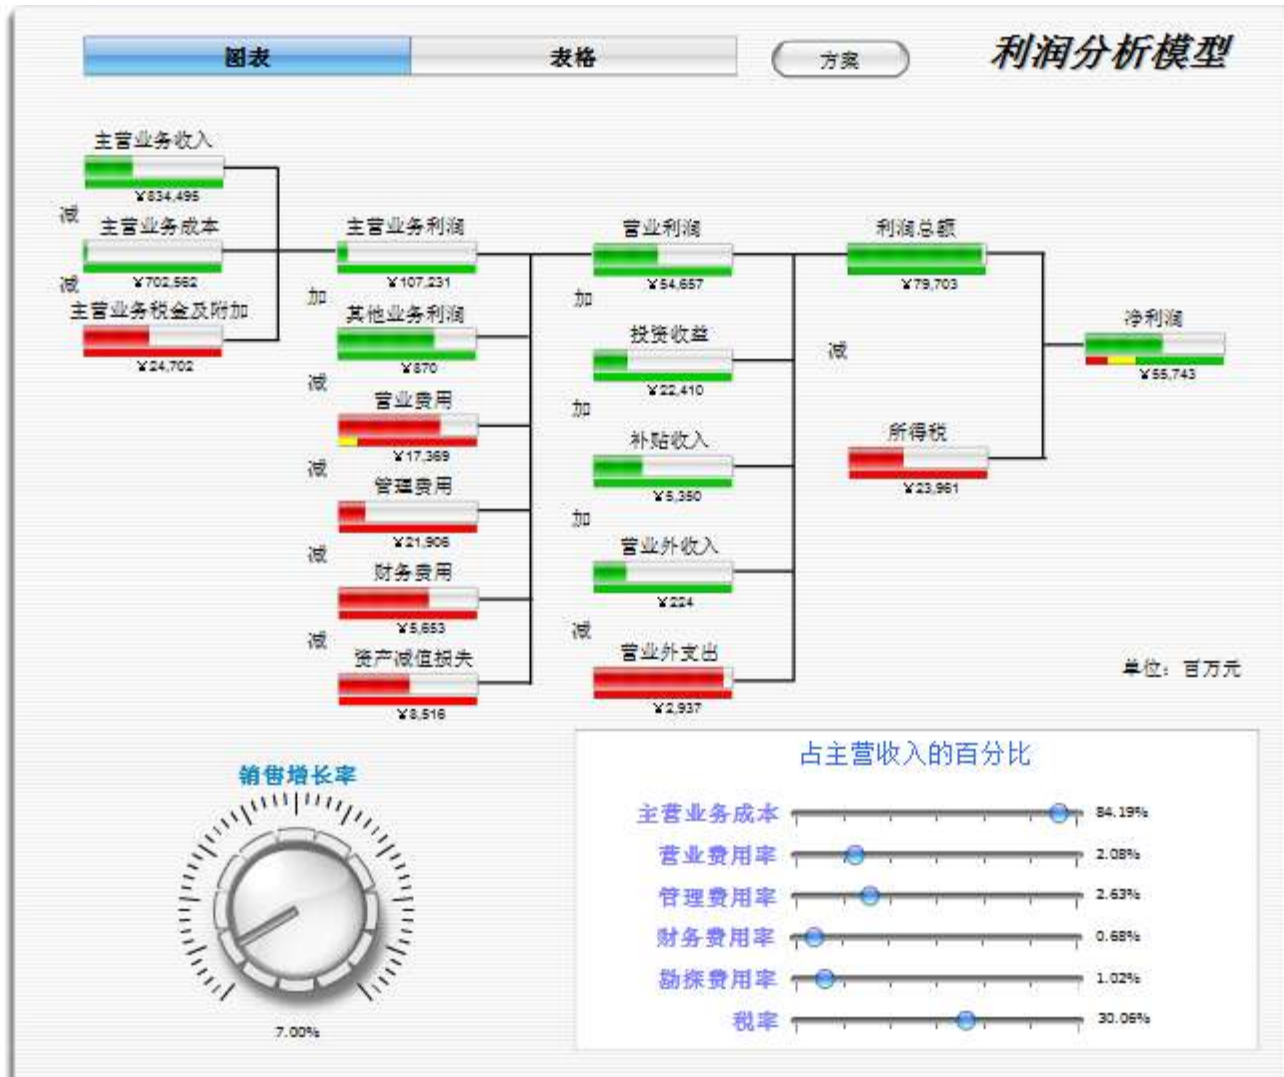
图表
表格
方案
利润分析模型

主营业务收入
¥834,495
减
主营业务成本
¥702,562
减
主营业务税金及附加
¥24,702

主营业务利润
¥107,231
加
其他业务利润
¥870
减
营业费用
¥17,369
减
管理费用
¥21,906
减
财务费用
¥5,653
减
资产减值损失
¥8,516

营业利润
¥54,657
加
投资收益
¥22,410
加
补贴收入
¥5,350
加
营业外收入
¥224
减
营业外支出
¥2,937

利润总额
¥79,703
减
所得税
¥23,961

净利润
¥55,743

单位：百万元

销售增长率
7.00%

占主营收入的百分比
主营业务成本 84.19%
营业费用率 2.08%
管理费用率 2.63%
财务费用率 0.68%
折旧费用率 1.02%
税率 30.06%